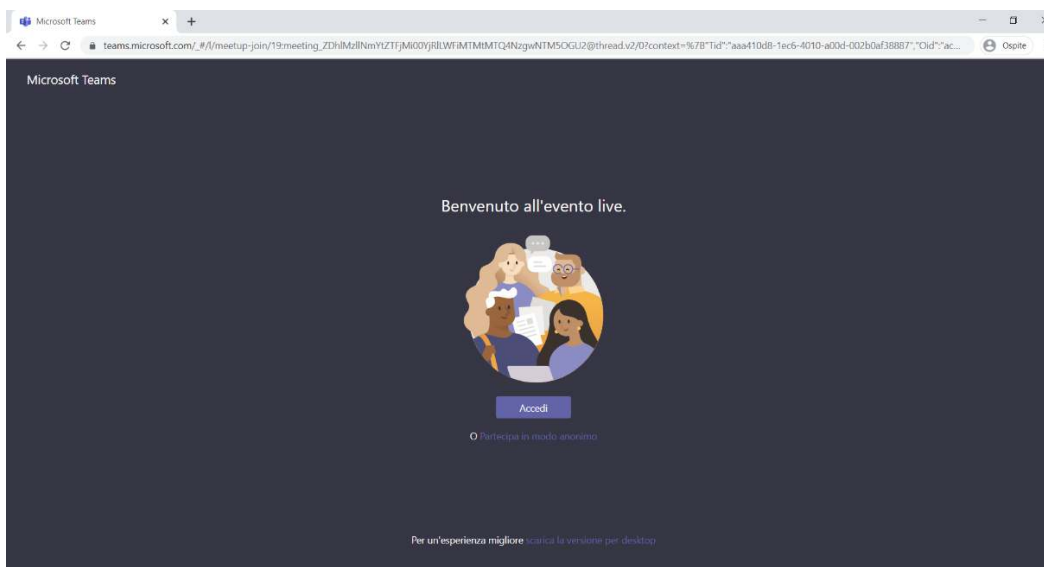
Microsoft Teams ×  +

teams.microsoft.com/_#/l/meetup-join/19:meeting_ZDhlMzllNmYtZTFjMi00YjRlLWFiMTMtMTQ4NzgwNTM5OGU2@thread.v2/0?context=%7B"Tid":"aaa410d8-1ec6-4010-a00d-002b0af38887","Oid":"ac...

Ospite

Microsoft Teams

Benvenuto all'evento live.

Accedi

O Partecipa in modo anonimo

Per un'esperienza migliore scarica la versione per desktop